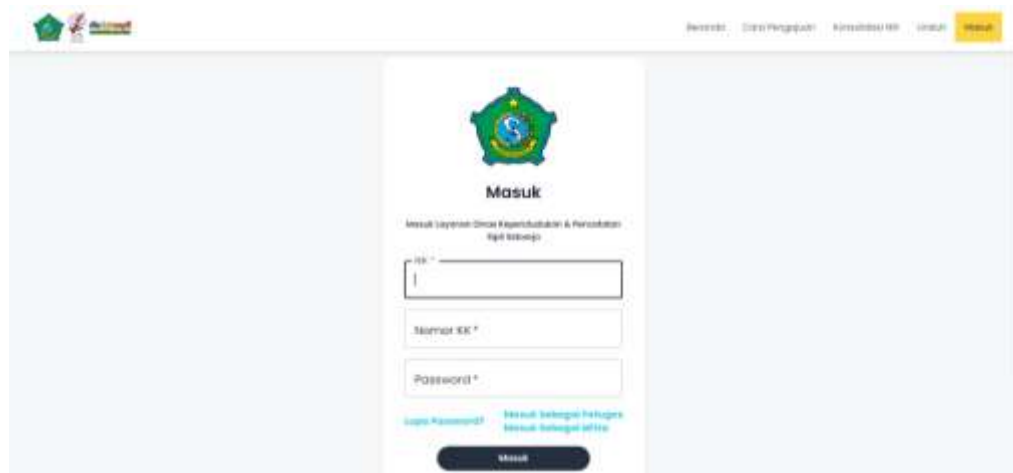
Beranda Cara Pengajuan Konsolidasi NIK Unduh Masuk

Masuk

Masuk Layanan Dinas Kependudukan & Pencatatan Sipil Sidoarjo

NIK *

Nomor KK *

Password *

Lupa Password? Masuk Sebagai Petugas Masuk Sebagai Mitra

Masuk